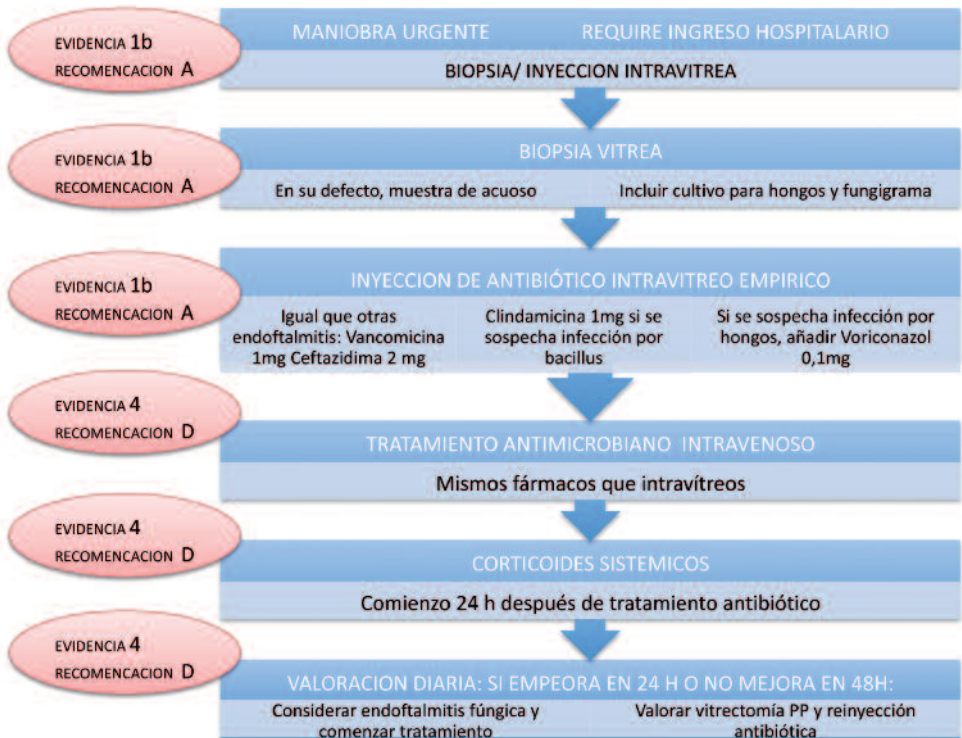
EVIDENCIA 1b
RECOMENCACION A

MANIOBRA URGENTE

REQUIRE INGRESO HOSPITALARIO

BIOPSIA/ INYECCION INTRAVITREA

EVIDENCIA 1b
RECOMENCACION A

BIOPSIA VITREA

En su defecto, muestra de acuoso

Incluir cultivo para hongos y fungigrama

EVIDENCIA 1b
RECOMENCACION A

INYECCION DE ANTIBIÓTICO INTRAVITREO EMPIRICO

Igual que otras endoftalmitis: Vancomicina 1mg Ceftazidima 2 mg

Clindamicina 1mg si se sospecha infección por bacillus

Si se sospecha infección por hongos, añadir Voriconazol 0,1mg

EVIDENCIA 4
RECOMENCACION D

TRATAMIENTO ANTIMICROBIANO INTRAVENOSO

Mismos fármacos que intravítreos

EVIDENCIA 4
RECOMENCACION D

CORTICOIDES SISTEMICOS

Comienzo 24 h después de tratamiento antibiótico

EVIDENCIA 4
RECOMENCACION D

VALORACION DIARIA: SI EMPEORA EN 24 H O NO MEJORA EN 48H:

Considerar endoftalmitis fúngica y comenzar tratamiento

Valorar vitrectomía PP y reinyección antibiótica